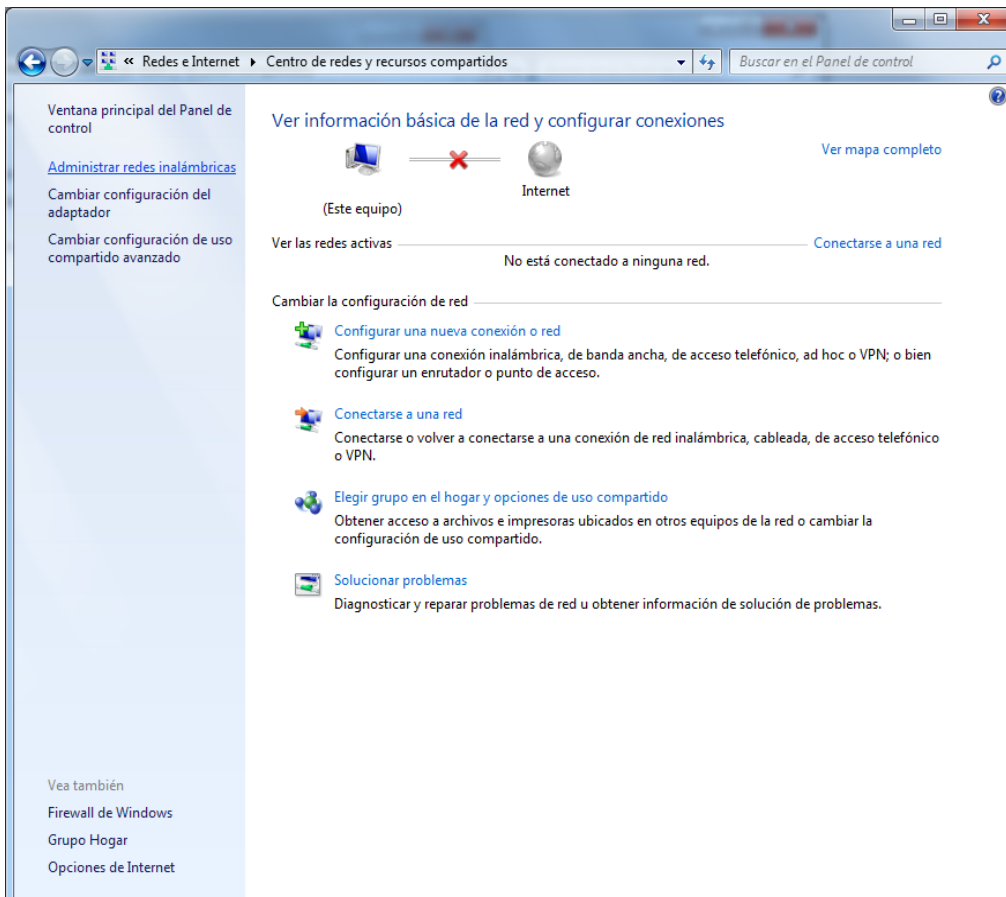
« Redes e Internet ▸ Centro de redes y recursos compartidos

Buscar en el Panel de control

Ventana principal del Panel de control

Administrar redes inalámbricas

Cambiar configuración del adaptador

Cambiar configuración de uso compartido avanzado

Ver información básica de la red y configurar conexiones

Ver mapa completo

(Este equipo)

Internet

Ver las redes activas

Conectarse a una red

No está conectado a ninguna red.

Cambiar la configuración de red

Configurar una nueva conexión o red

Configurar una conexión inalámbrica, de banda ancha, de acceso telefónico, ad hoc o VPN; o bien configurar un enrutador o punto de acceso.

Conectarse a una red

Conectarse o volver a conectarse a una conexión de red inalámbrica, cableada, de acceso telefónico o VPN.

Elegir grupo en el hogar y opciones de uso compartido

Obtener acceso a archivos e impresoras ubicados en otros equipos de la red o cambiar la configuración de uso compartido.

Solucionar problemas

Diagnosticar y reparar problemas de red u obtener información de solución de problemas.

Vea también

Firewall de Windows

Grupo Hogar

Opciones de Internet